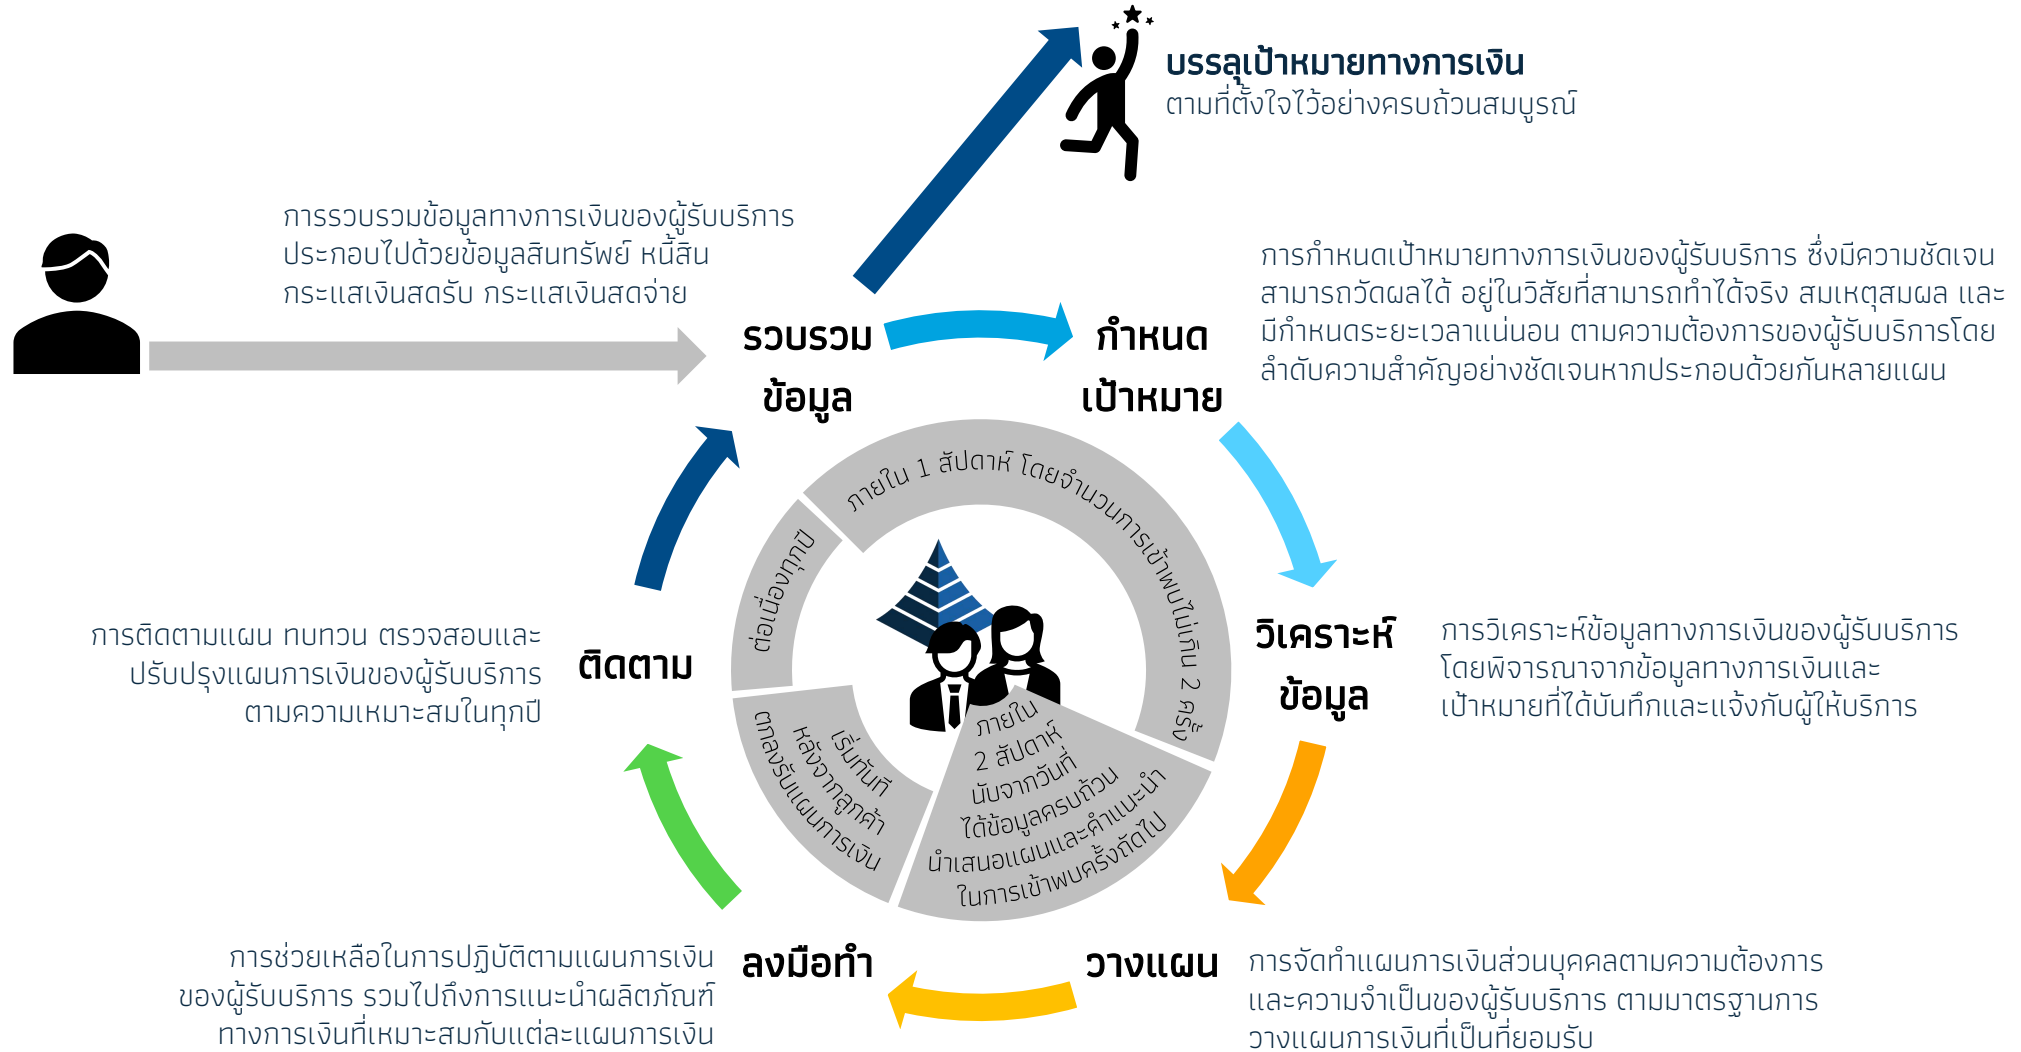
บรรลุเป้าหมายทางการเงิน
ตามที่ตั้งใจไว้อย่างครบถ้วนสมบูรณ์

การรวบรวมข้อมูลทางการเงินของผู้รับบริการ ประกอบไปด้วยข้อมูลสินทรัพย์ หนี้สิน กระแสเงินสดรับ กระแสเงินสดจ่าย

รวบรวม ข้อมูล

กำหนด เป้าหมาย

การกำหนดเป้าหมายทางการเงินของผู้รับบริการ ซึ่งมีความชัดเจน สามารถวัดผลได้ อยู่ในวิสัยที่สามารถทำได้จริง สมเหตุสมผล และมีกำหนดระยะเวลาแน่นอน ตามความต้องการของผู้รับบริการโดยลำดับความสำคัญอย่างชัดเจนหากประกอบด้วยกันหลายแผน

ภายใน 1 สัปดาห์ โดยจำนวนการเข้าพบไม่เกิน 2 ครั้ง

ต่อเนื่องทุกปี

วิเคราะห์ ข้อมูล

การวิเคราะห์ข้อมูลทางการเงินของผู้รับบริการ โดยพิจารณาจากข้อมูลทางการเงินและเป้าหมายที่ได้บันทึกและแจ้งกับผู้ให้บริการ

การติดตามแผน ทบทวน ตรวจสอบและปรับปรุงแผนการเงินของผู้รับบริการตามความเหมาะสมในทุกปี

ติดตาม

เริ่มทันที หลังจากลูกค้า ตกลงรับแผนการเงิน

ภายใน 2 สัปดาห์ นับจากวันที่ ได้ข้อมูลครบถ้วน นำเสนอแผนและคำแนะนำ ในการเข้าพบครั้งถัดไป

การช่วยเหลือในการปฏิบัติตามแผนการเงินของผู้รับบริการ รวมไปถึงการแนะนำผลิตภัณฑ์ทางการเงินที่เหมาะสมกับแต่ละแผนการเงิน

ลงมือทำ

วางแผน

การจัดทำแผนการเงินส่วนบุคคลตามความต้องการและความจำเป็นของผู้รับบริการ ตามมาตรฐานการวางแผนการเงินที่เป็นที่ยอมรับ